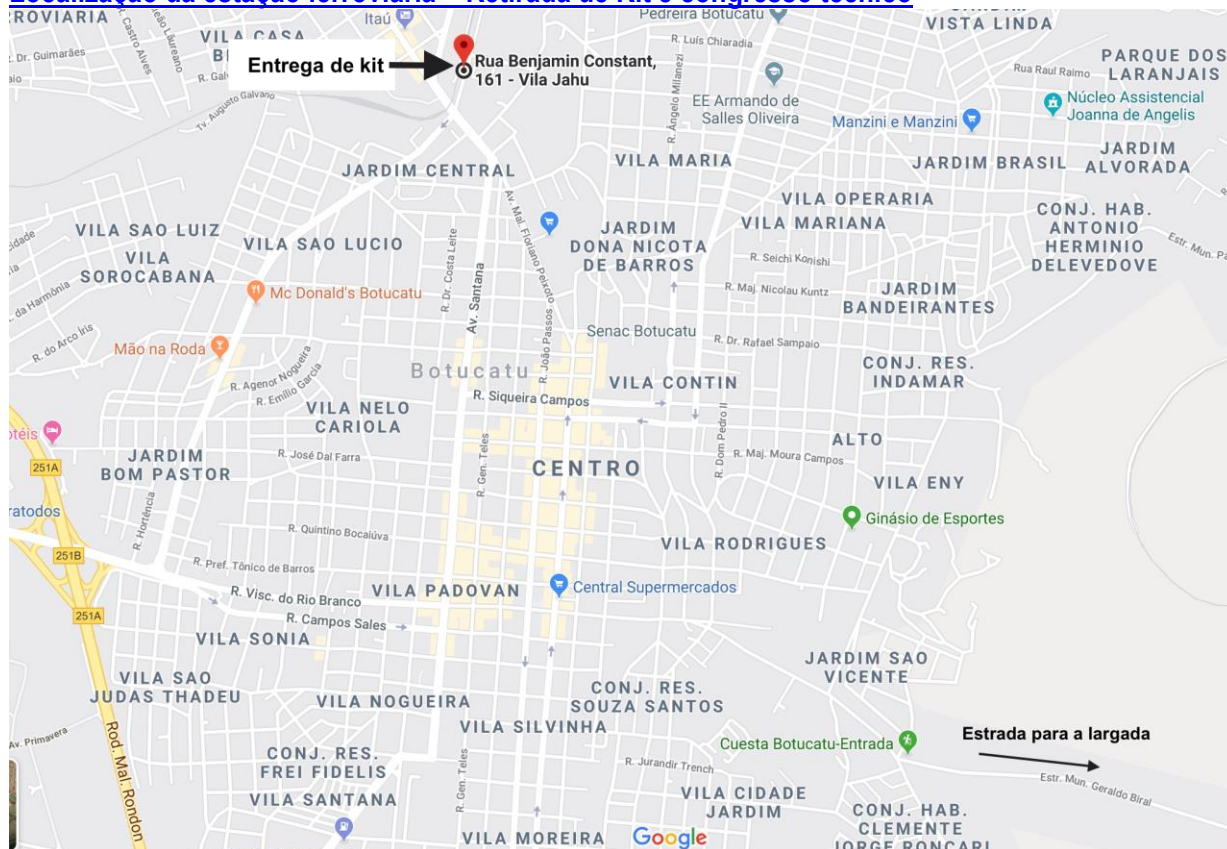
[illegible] da estação ferroviária – Retirada de kit e congresso técnico

ROVIARIA
VILA CASA
Itaú
Pedreira Botucatu
VISTA LINDA
R. Dr. Guimarães
R. Castro Alves
R. Luis Chiaradia
PARQUE DOS LARANJAIS
Rua Raul Raimo
Entrega de kit
Rua Benjamin Constant, 161 - Vila Jahu
R. Galvão
Tv. Augusto Galvano
R. Ângelo Milanezi
EE Armando de Salles Oliveira
Manzini e Manzini
Núcleo Assistencial Joanna de Angelis
JARDIM CENTRAL
VILA MARIA
JARDIM BRASIL
JARDIM ALVORADA
Av. Mal. Floriano Peixoto
VILA OPERARIA
VILA MARIANA
CONJ. HAB. ANTONIO HERMINIO DELEVEDOVE
Estr. Mun. Pa
VILA SAO LUIZ
VILA SAO LUCIO
JARDIM DONA NICOTA DE BARROS
R. Seichi Konishi
VILA SOROCABANA
R. Dr. Costa Leite
Av. Santana
R. Maj. Nicolau Kuntz
JARDIM BANDEIRANTES
da Harmonia
Mc Donald's Botucatu
R. João Passos
Senac Botucatu
R. do Arco Íris
Mão na Roda
R. Dr. Rafael Sampaio
CONJ. RES. INDAMAR
R. Agenor Nogueira
R. Emilio Garcia
Botucatu
VILA CONTIN
R. Siqueira Campos
VILA NELO CARIOLA
R. Dom Pedro II
ALTO
otéis
251A
JARDIM BOM PASTOR
R. José Dal Farra
R. Gen. Teles
CENTRO
R. Maj. Moura Campos
VILA ENY
ratodos
R. Hortência
Ginásio de Esportes
R. Quintino Bocaiúva
VILA RODRIGUES
251B
R. Pref. Tônico de Barros
R. Visc. do Rio Branco
VILA PADOVAN
Central Supermercados
251A
R. Campos Sales
VILA SONIA
JARDIM SAO VICENTE
VILA SAO JUDAS THADEU
CONJ. RES. SOUZA SANTOS
VILA NOGUEIRA
VILA SILVINHA
Av. Primavera
Rod. Mal. Rondon
Cuesta Botucatu-Entrada
Estrada para a largada
CONJ. RES. FREI FIDELIS
R. Jurandir Trench
Estr. Mun. Geraldo Biral
VILA SANTANA
VILA CIDADE JARDIM
CONJ. HAB. CLEMENTE JORGE RONCARI
R. Gen. Teles
VILA MOREIRA
Google